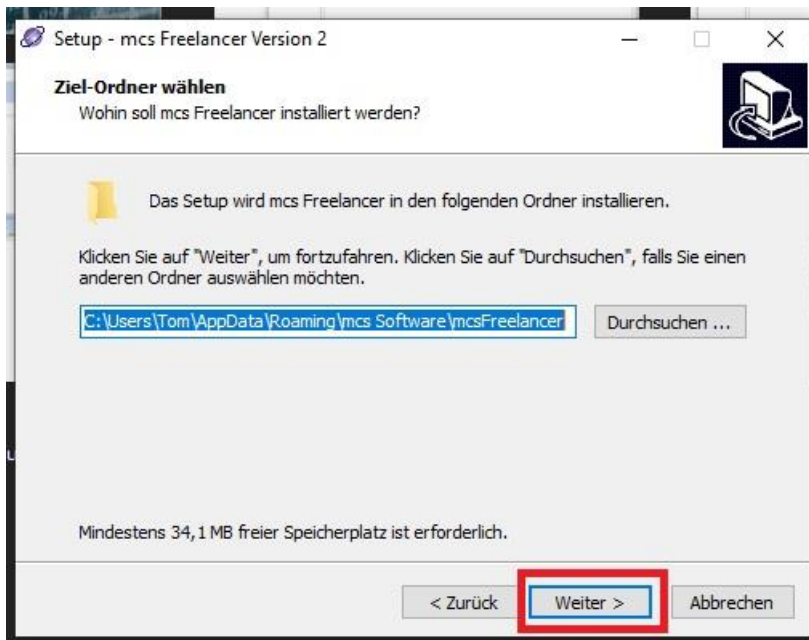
Setup - mcs Freelancer Version 2

Ziel-Ordner wählen
Wohin soll mcs Freelancer installiert werden?

Das Setup wird mcs Freelancer in den folgenden Ordner installieren.

Klicken Sie auf "Weiter", um fortzufahren. Klicken Sie auf "Durchsuchen", falls Sie einen anderen Ordner auswählen möchten.

C:\Users\Tom\AppData\Roaming\mcs Software\mcsFreelancer

Durchsuchen ...

Mindestens 34,1 MB freier Speicherplatz ist erforderlich.

< Zurück

Weiter >

Abbrechen